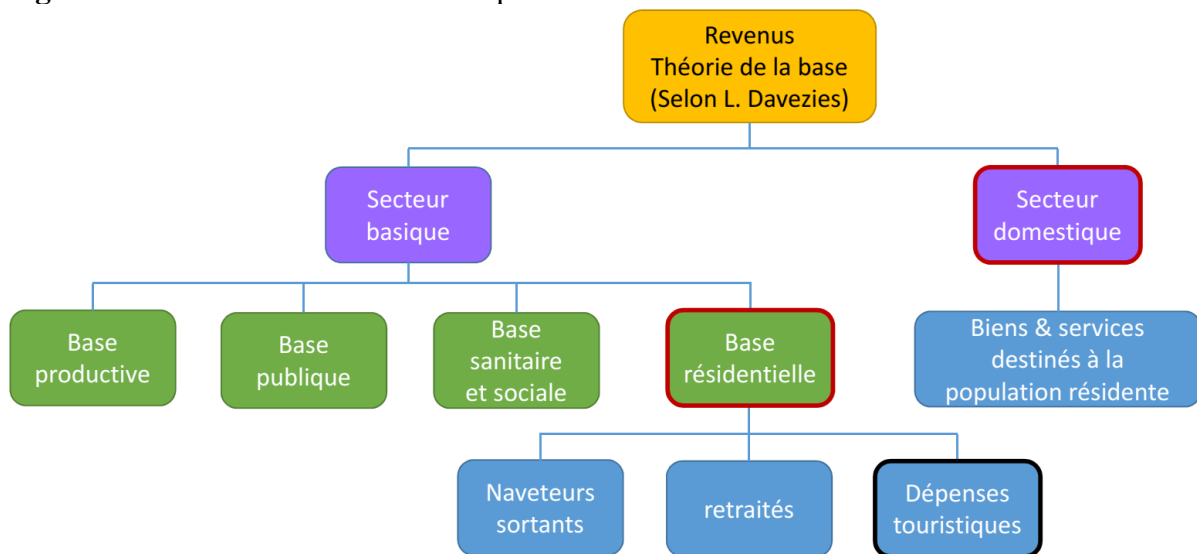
Revenus
Théorie de la base
(Selon L. Davezies)

Secteur basique

Secteur domestique

Base productive

Base publique

Base sanitaire et sociale

Base résidentielle

Biens & services destinés à la population résidente

Naveteurs sortants

retraités

Dépenses touristiques